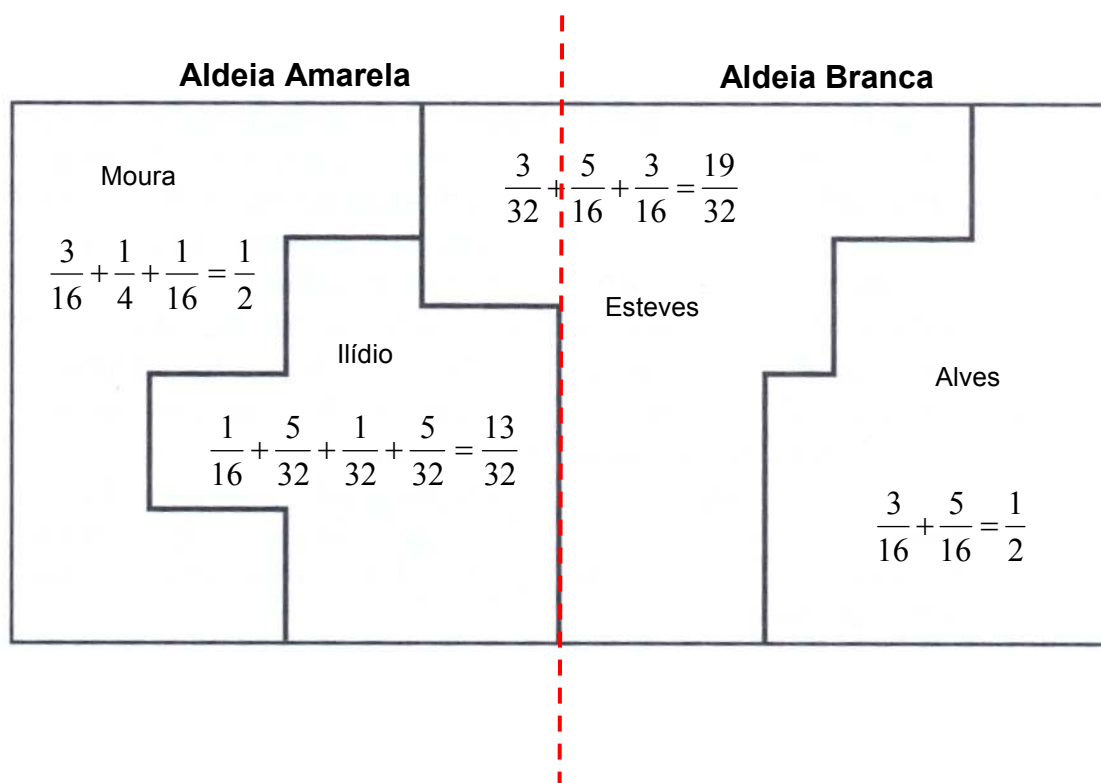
Aldeia Amarela

Aldeia Branca

$\frac{3}{32}+\frac{5}{16}+\frac{3}{16}=\frac{19}{32}$

Moura

$\frac{3}{16}+\frac{1}{4}+\frac{1}{16}=\frac{1}{2}$

Esteves

Ilídio

$\frac{1}{16}+\frac{5}{32}+\frac{1}{32}+\frac{5}{32}=\frac{13}{32}$

Alves

$\frac{3}{16}+\frac{5}{16}=\frac{1}{2}$